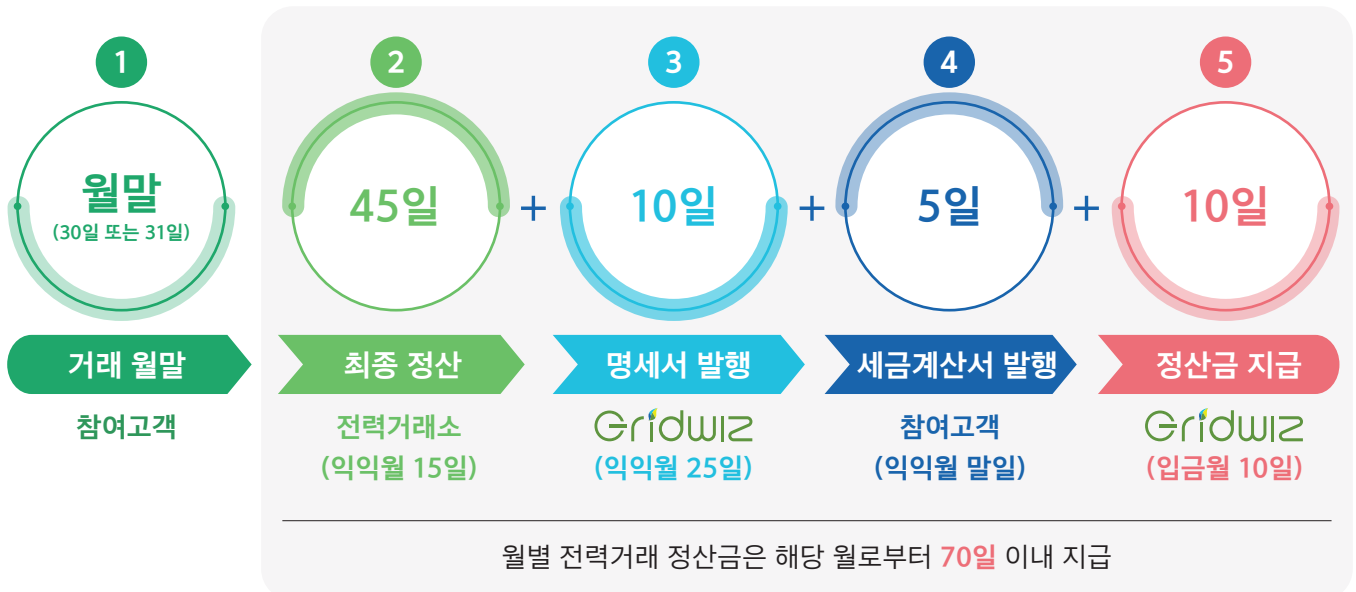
1

월말
(30일 또는 31일)

거래 월말

참여고객

2

45일

최종 정산

전력거래소
(익익월 15일)

+

3

10일

명세서 발행

Gridwiz
(익익월 25일)

+

4

5일

세금계산서 발행

참여고객
(익익월 말일)

+

5

10일

정산금 지급

Gridwiz
(입금월 10일)

월별 전력거래 정산금은 해당 월로부터 70일 이내 지급